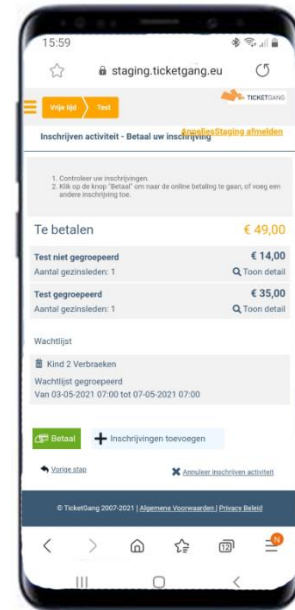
15:59

staging.ticketgang.eu

Vrije tijd
Test

TICKETGANG

Inschrijven activiteit - Betaal uw inschrijving

AngelinaStaging afmelden

1. Controleer uw inschrijvingen.
2. Klik op de knop "Betaal" om naar de online betaling te gaan, of voeg een andere inschrijving toe.

Te betalen € 49,00

Test niet gegroepeerd € 14,00
Aantal gezinsleden: 1 Toon detail

Test gegroepeerd € 35,00
Aantal gezinsleden: 1 Toon detail

Wachtlijst

Kind 2 Verbraeken
Wachtlijst gegroepeerd
Van 03-05-2021 07:00 tot 07-05-2021 07:00

Betaal

Inschrijvingen toevoegen

Vorige stap

Annuleer inschrijven activiteit

© TicketGang 2007-2021 | Algemene Voorwaarden | Privacy Beleid

12

N